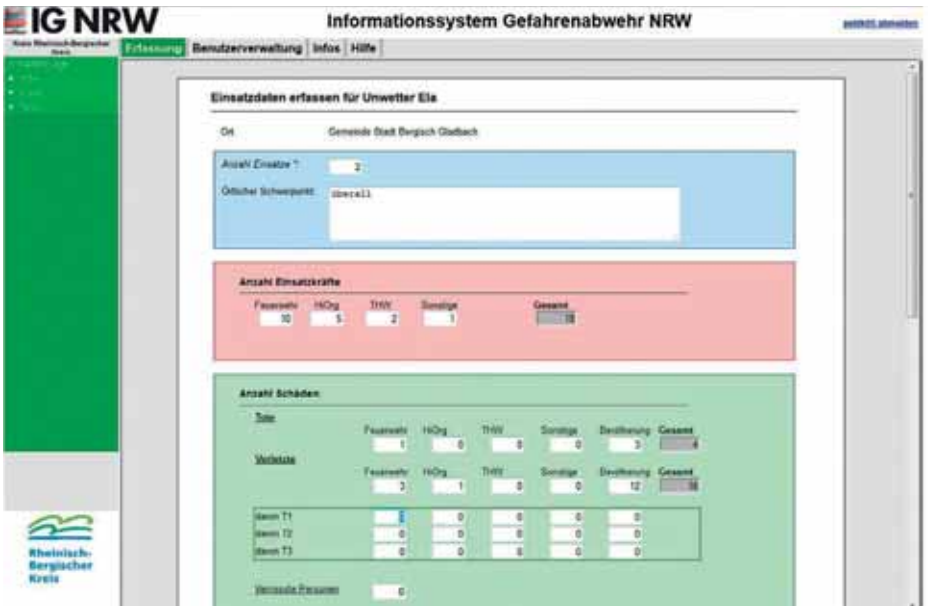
IG NRW

Informationssystem Gefahrenabwehr NRW

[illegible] abmelden

Kreis Rheinisch-Bergischer Kreis

Erfassung | Benutzerverwaltung | Infos | Hilfe

Einsatzdaten erfassen für Unwetter Ela

Ort: Gemeinde Stadt Bergisch Gladbach

Anzahl Einsätze *: 2

Örtlicher Schwerpunkt: überall

Anzahl Einsatzkräfte

| Feuerwehr | HiOrg | THW | Sonstige | Gesamt |
|---|---|---|---|---|
| 10 | 5 | 2 | 1 | 18 |

Anzahl Schäden

Tote

| Feuerwehr | HiOrg | THW | Sonstige | Bevölkerung | Gesamt |
|---|---|---|---|---|---|
| 1 | 0 | 0 | 0 | 3 | 4 |

Verletzte

| Feuerwehr | HiOrg | THW | Sonstige | Bevölkerung | Gesamt |
|---|---|---|---|---|---|
| 3 | 1 | 0 | 0 | 12 | 16 |

| | | | | | |
|---|---|---|---|---|---|
| davon T1 | 2 | 0 | 0 | 0 | 0 |
| davon T2 | 0 | 0 | 0 | 0 | 0 |
| davon T3 | 0 | 0 | 0 | 0 | 0 |

Vermisste Personen 0

Rheinisch-Bergischer Kreis